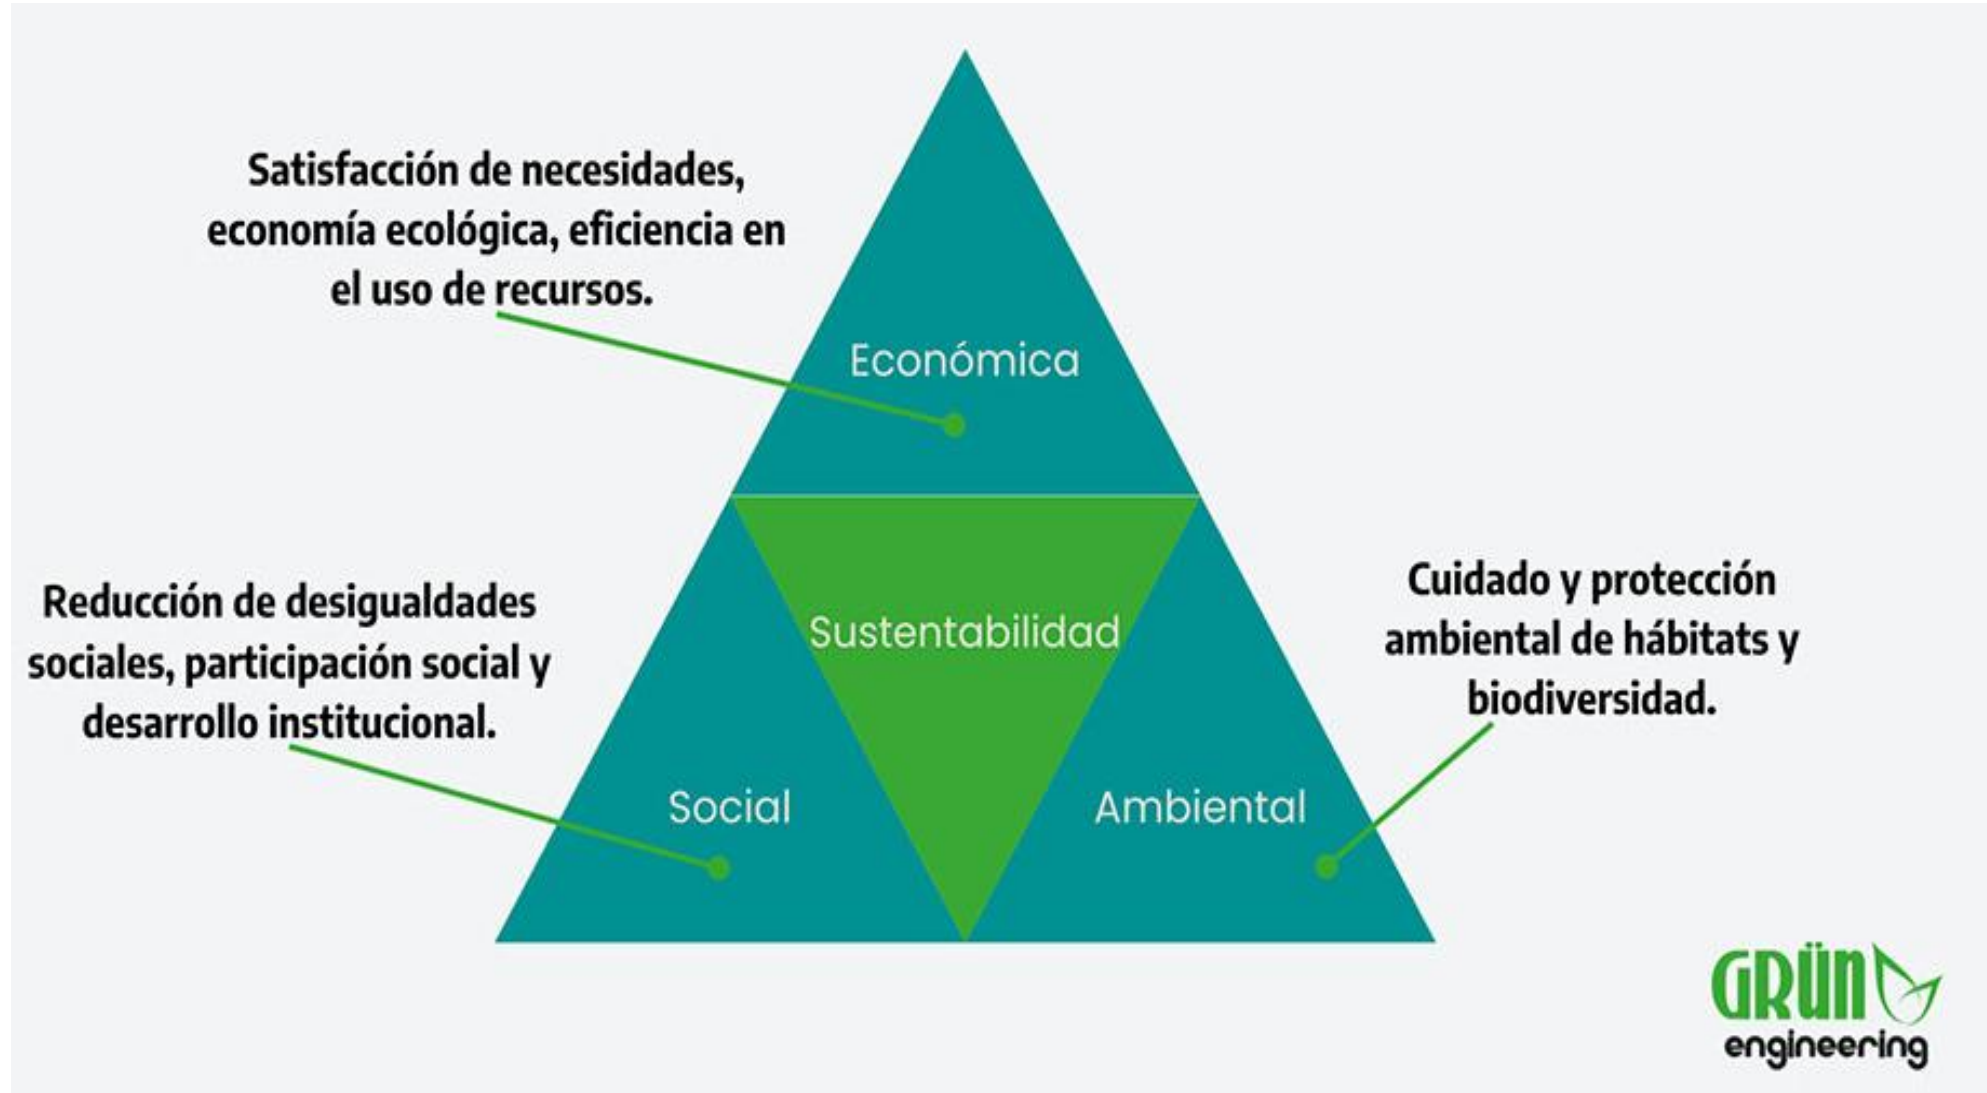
Satisfacción de necesidades, economía ecológica, eficiencia en el uso de recursos.

Económica

Sustentabilidad

Reducción de desigualdades sociales, participación social y desarrollo institucional.

Cuidado y protección ambiental de hábitats y biodiversidad.

Social

Ambiental

GRÜN engineering